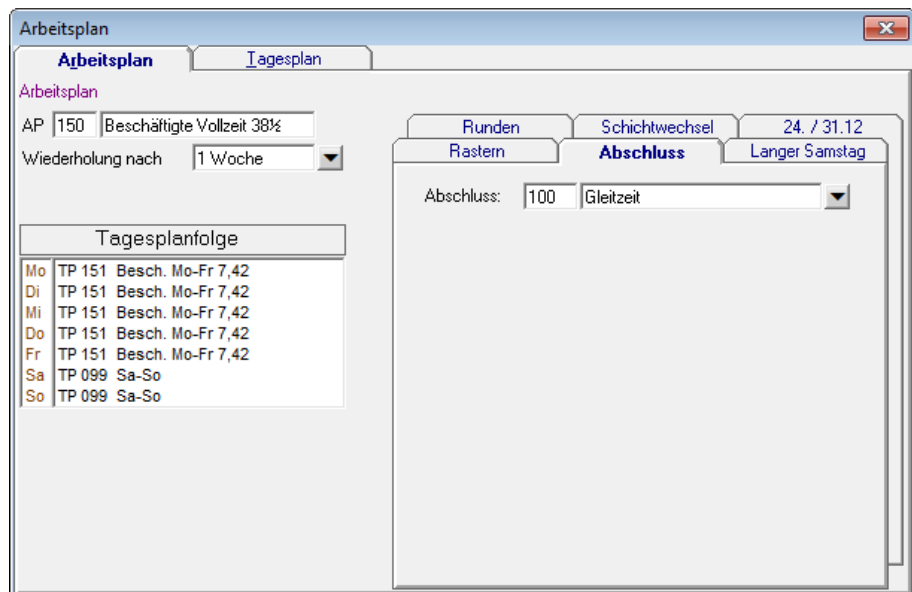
Arbeitsplan

Arbeitsplan | Tagesplan

Arbeitsplan

AP 150 Beschäftigte Vollzeit 38½

Wiederholung nach 1 Woche

Tagesplanfolge

| | |
|---|---|
| Mo | TP 151 Besch. Mo-Fr 7,42 |
| Di | TP 151 Besch. Mo-Fr 7,42 |
| Mi | TP 151 Besch. Mo-Fr 7,42 |
| Do | TP 151 Besch. Mo-Fr 7,42 |
| Fr | TP 151 Besch. Mo-Fr 7,42 |
| Sa | TP 099 Sa-So |
| So | TP 099 Sa-So |

Runden | Schichtwechsel | 24. / 31.12

Rastern | Abschluss | Langer Samstag

Abschluss: 100 Gleitzeit